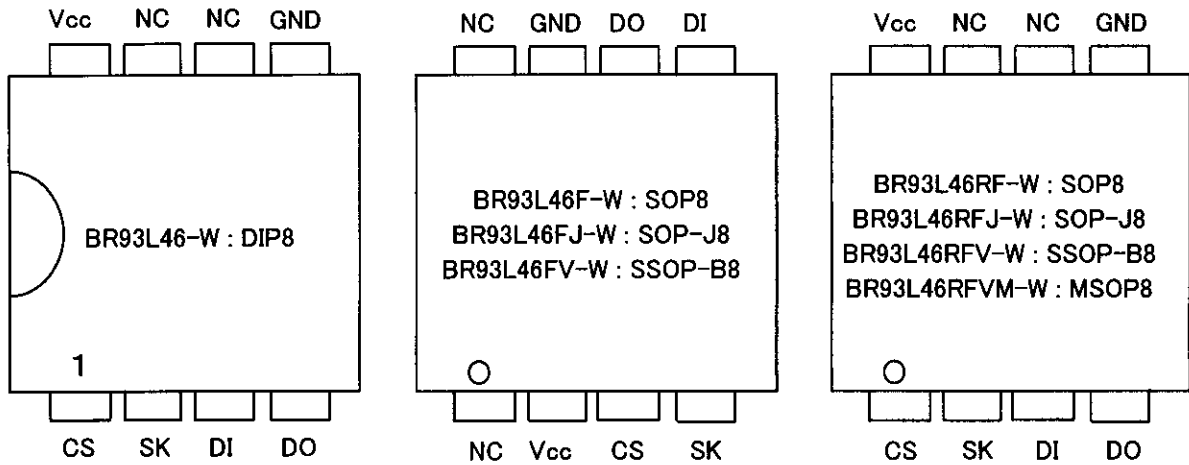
Vcc NC NC GND

BR93L46-W : DIP8

1

CS SK DI DO

NC GND DO DI

BR93L46F-W : SOP8
BR93L46FJ-W : SOP-J8
BR93L46FV-W : SSOP-B8

NC Vcc CS SK

Vcc NC NC GND

BR93L46RF-W : SOP8
BR93L46RFJ-W : SOP-J8
BR93L46RFV-W : SSOP-B8
BR93L46RFVM-W : MSOP8

CS SK DI DO